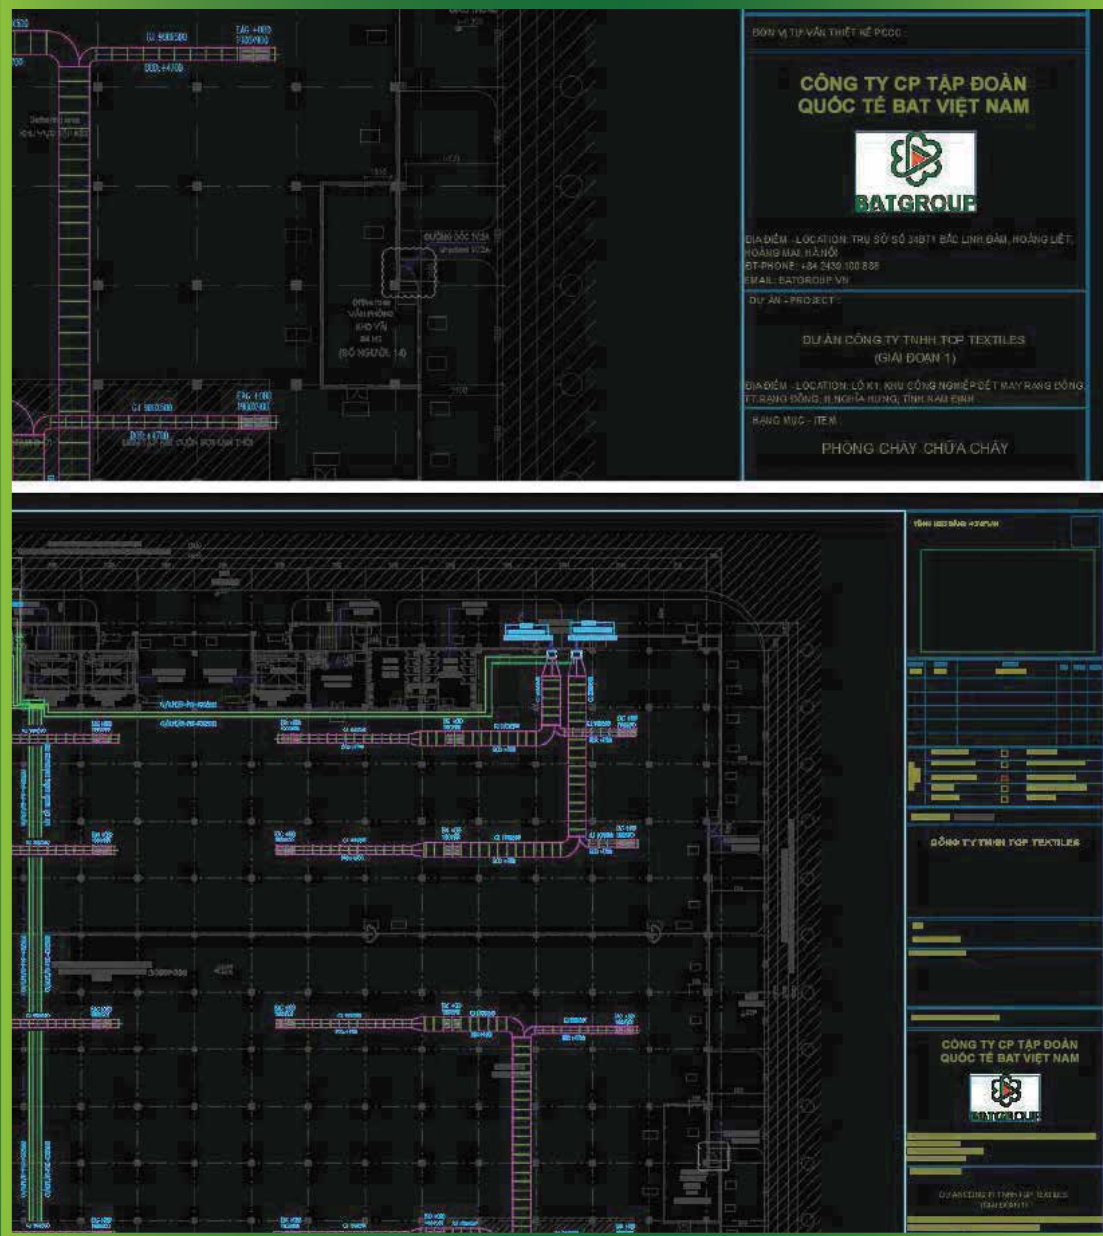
ĐƠN VỊ TƯ VẤN THIẾT KẾ PCCC

CÔNG TY CP TẬP ĐOÀN QUỐC TẾ BAT VIỆT NAM

BATGROUP

ĐỊA ĐIỂM - LOCATION: TRỤ SỞ SỐ 24BT1 BẮC LINH ĐÀM, HOÀNG LIỆT, HOÀNG MAI, HÀ NỘI
ĐT-PHONE: +84 2439 100 888
EMAIL: BATGROUP.VN

DỰ ÁN - PROJECT

DỰ ÁN CÔNG TY TNHH TOP TEXTILES (GIAI ĐOẠN 1)

ĐỊA ĐIỂM - LOCATION: LÔ K1, KHU CÔNG NGHIỆP DỆT MAY RẠNG ĐÔNG, TT.RẠNG ĐÔNG, H.NGHĨA HƯNG, TỈNH NAM ĐỊNH

HẠNG MỤC - ITEM

PHÒNG CHÁY CHỮA CHÁY

VĂN PHÒNG KHO VẢI

(SỐ NGƯỜI 14)

CÔNG TY TNHH TOP TEXTILES

CÔNG TY CP TẬP ĐOÀN QUỐC TẾ BAT VIỆT NAM

BATGROUP

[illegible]